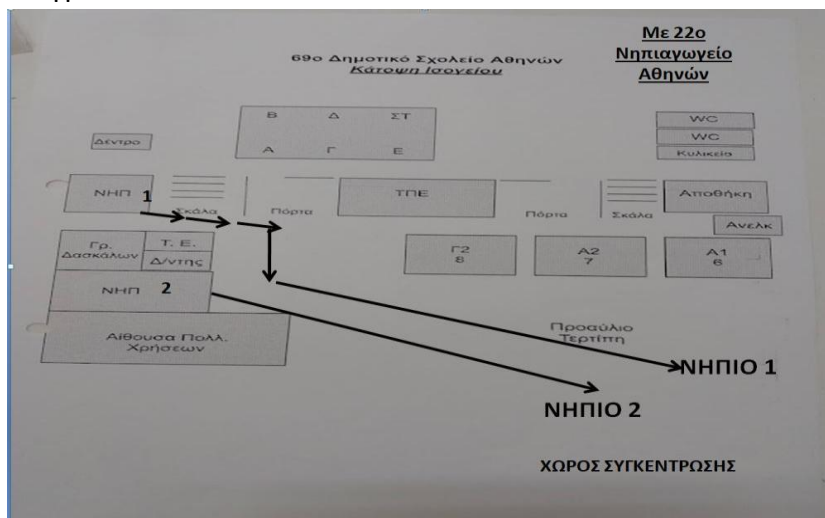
69ο Δημοτικό Σχολείο Αθηνών
Κάτοψη Ισογείου

Με 22ο Νηπιαγωγείο Αθηνών

Β
Δ
ΣΤ
Α
Γ
Ε

WC
WC
Κυλικείο

Δέντρο

ΝΗΠ
1
Σκάλα
Πόρτα
ΤΠΕ
Πόρτα
Σκάλα
Αποθήκη
Ανελκ

Γρ. Δασκάλων
Τ. Ε.
Δ/ντης

Γ2
8
Α2
7
Α1
6

ΝΗΠ
2

Αίθουσα Πολλ. Χρήσεων

Προαύλιο
Τερτίπη

ΝΗΠΙΟ 1
ΝΗΠΙΟ 2

ΧΩΡΟΣ ΣΥΓΚΕΝΤΡΩΣΗΣ